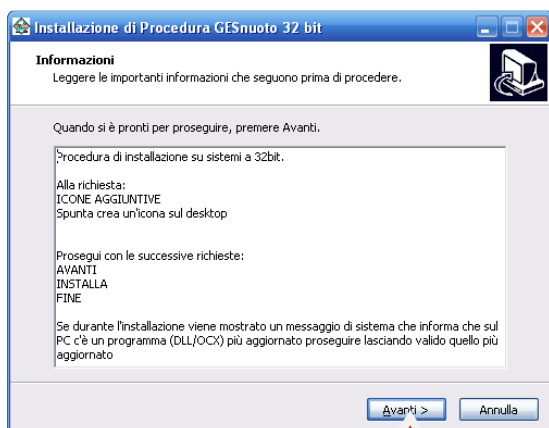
Installazione di Procedura GESnuoto 32 bit

Informazioni
Leggere le importanti informazioni che seguono prima di procedere.

Quando si è pronti per proseguire, premere Avanti.

Procedura di installazione su sistemi a 32bit.

Alla richiesta:
ICONE AGGIUNTIVE
Spunta crea un'icona sul desktop

Prosegui con le successive richieste:
AVANTI
INSTALLA
FINE

Se durante l'installazione viene mostrato un messaggio di sistema che informa che sul PC c'è un programma (DLL/OCX) più aggiornato proseguire lasciando valido quello più aggiornato

Avanti >
Annulla